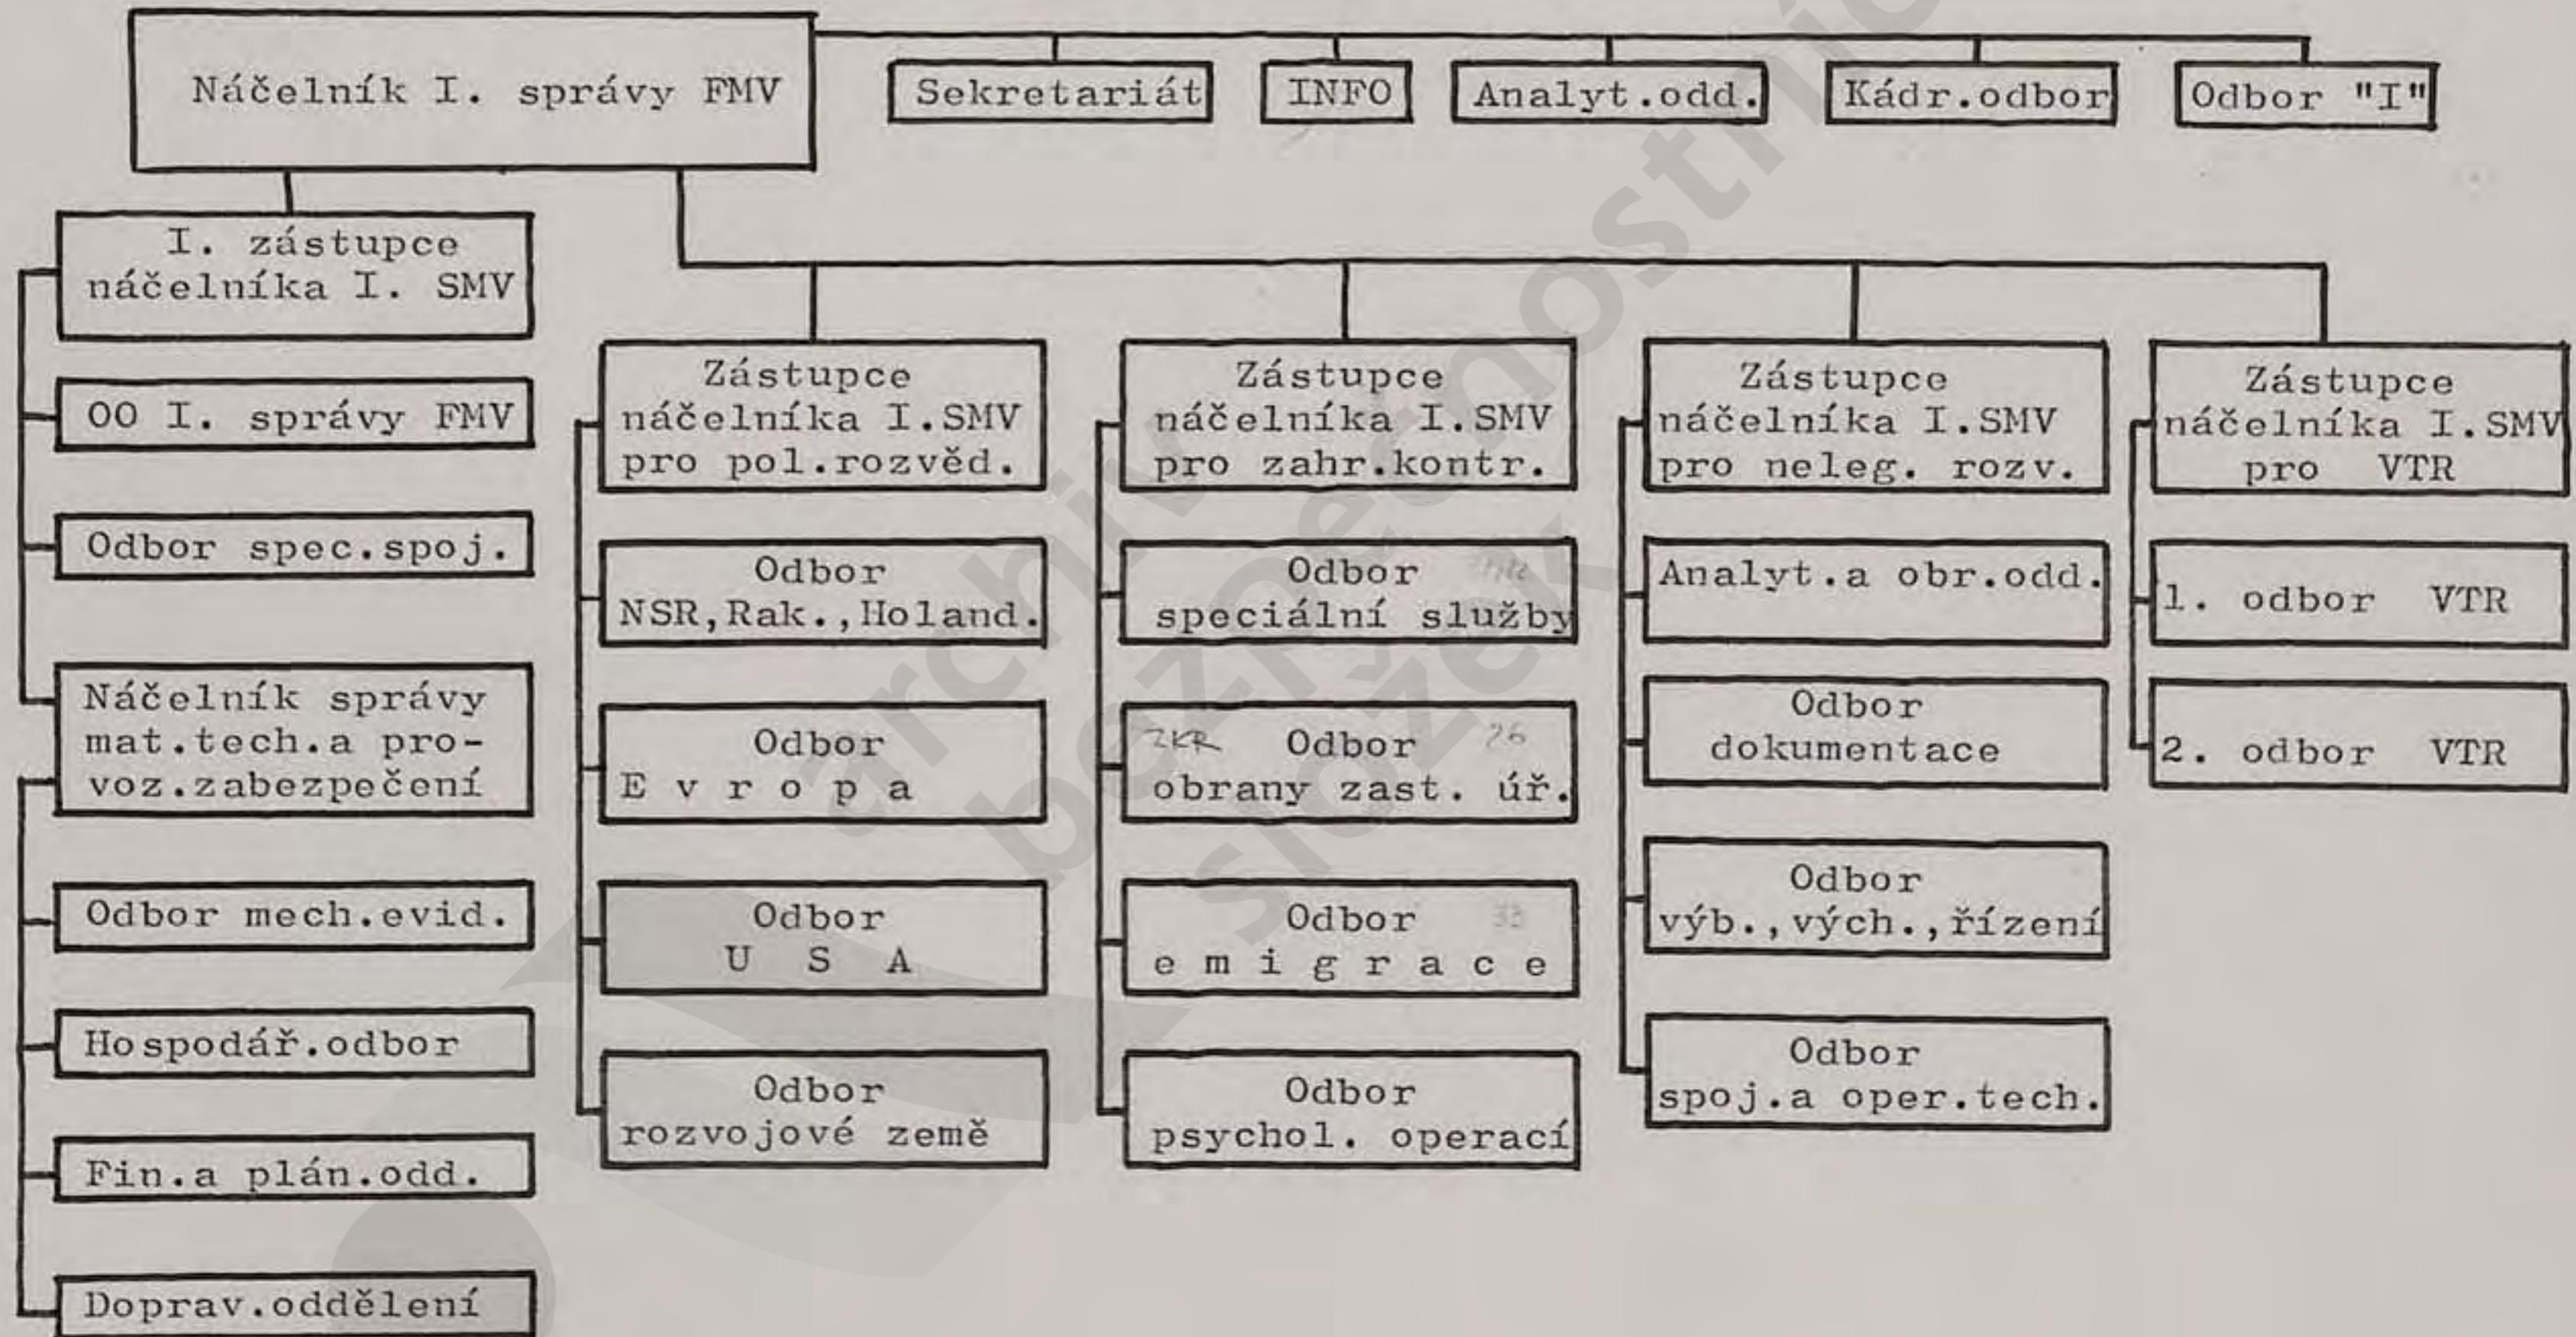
Náčelník I. správy FMV

Sekretariát

INFO

Analyt.odd.

Kádr.odbor

Odbor "I"

I. zástupce náčelníka I. SMV

OO I. správy FMV

Odbor spec.spoj.

Náčelník správy mat.tech.a provoz.zabezpečení

Odbor mech.evid.

Hospodář.odbor

Fin.a plán.odd.

Doprav.oddělení

Zástupce náčelníka I.SMV pro pol.rozvěd.

Odbor NSR,Rak.,Holand.

Odbor E v r o p a

Odbor U S A

Odbor rozvojové země

Zástupce náčelníka I.SMV pro zahr.kontr.

Odbor speciální služby

ZKR Odbor obrany zast. úř. 26

Odbor e m i g r a c e

Odbor psychol. operací

Zástupce náčelníka I.SMV pro neleg. rozv.

Analyt.a obr.odd.

Odbor dokumentace

Odbor výb.,vých.,řízení

Odbor spoj.a oper.tech.

Zástupce náčelníka I.SMV pro VTR

1. odbor VTR

2. odbor VTR